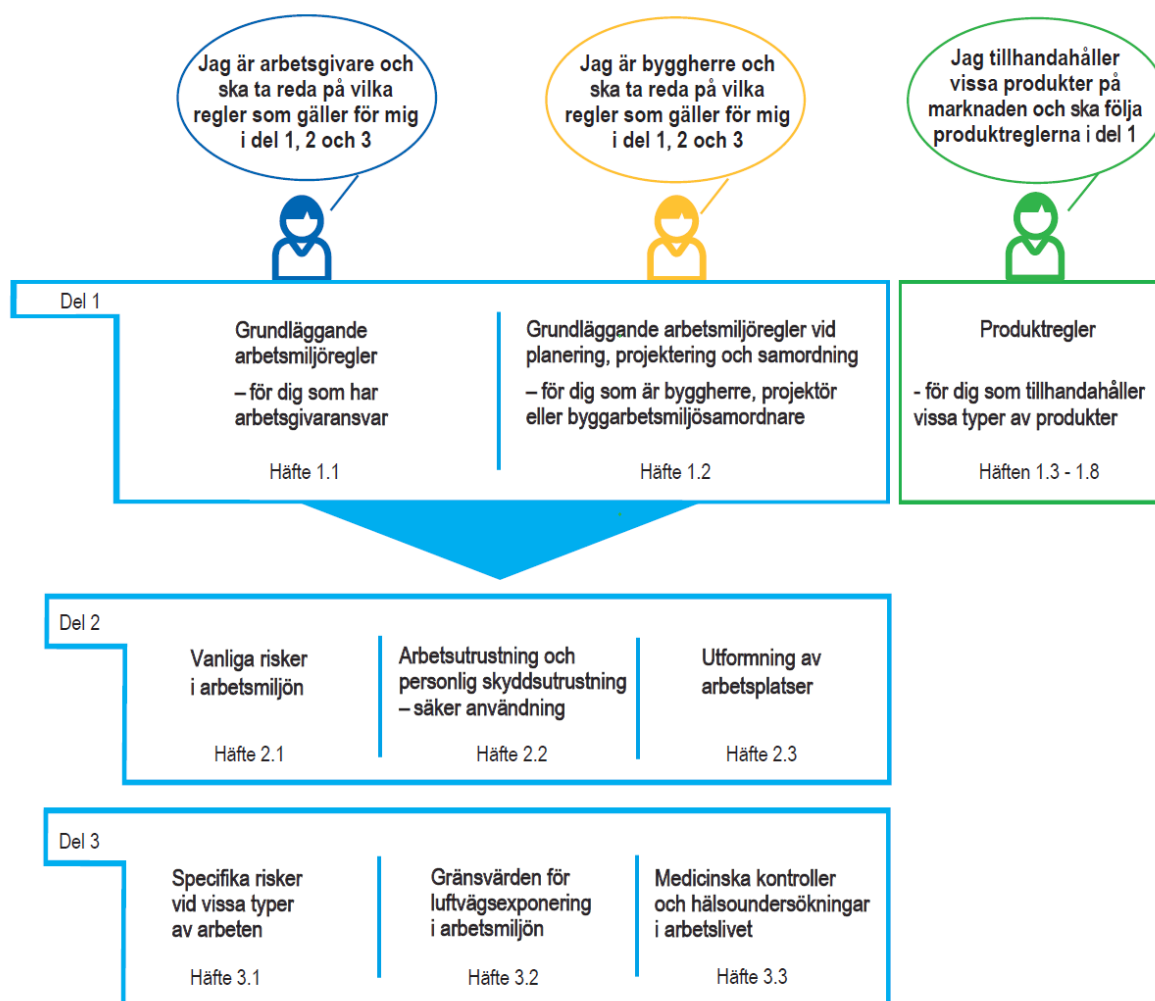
Jag är arbetsgivare och ska ta reda på vilka regler som gäller för mig i del 1, 2 och 3

Jag är byggherre och ska ta reda på vilka regler som gäller för mig i del 1, 2 och 3

Jag tillhandahåller vissa produkter på marknaden och ska följa produktreglerna i del 1

Del 1

Grundläggande arbetsmiljöregler

– för dig som har arbetsgivaransvar

Häfte 1.1

Grundläggande arbetsmiljöregler vid planering, projektering och samordning

– för dig som är byggherre, projektör eller byggarbetsmiljösamordnare

Häfte 1.2

Produktregler

- för dig som tillhandahåller vissa typer av produkter

Häften 1.3 - 1.8

Del 2

Vanliga risker i arbetsmiljön

Häfte 2.1

Arbetsutrustning och personlig skyddsutrustning – säker användning

Häfte 2.2

Utformning av arbetsplatser

Häfte 2.3

Del 3

Specifika risker vid vissa typer av arbeten

Häfte 3.1

Gränsvärden för luftvägsexponering i arbetsmiljön

Häfte 3.2

Medicinska kontroller och hälsoundersökningar i arbetslivet

Häfte 3.3